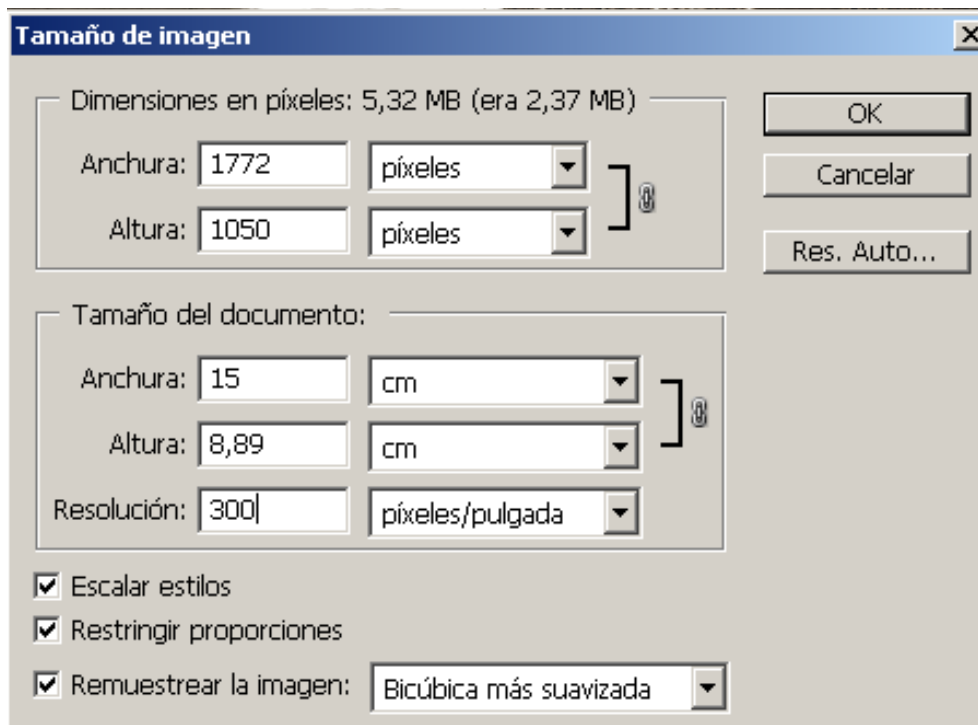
Tamaño de imagen

Dimensiones en píxeles: 5,32 MB (era 2,37 MB)

Anchura: 1772 píxeles

Altura: 1050 píxeles

OK

Cancelar

Res. Auto...

Tamaño del documento:

Anchura: 15 cm

Altura: 8,89 cm

Resolución: 300 píxeles/pulgada

Escalar estilos

Restringir proporciones

Remuestrear la imagen: Bicúbica más suavizada